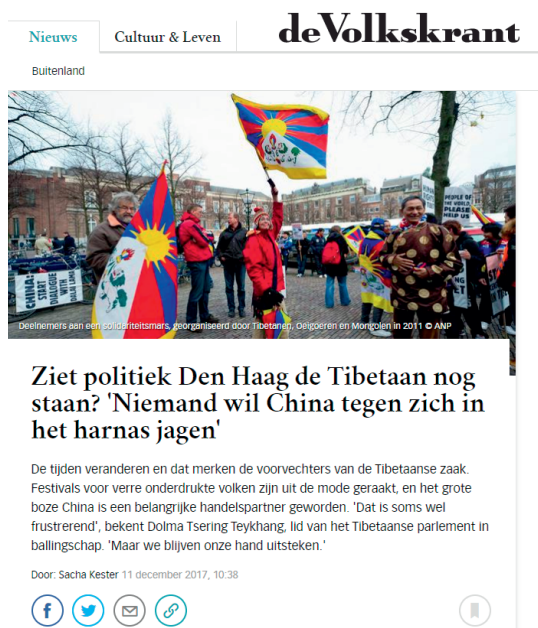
Nieuws

Cultuur & Leven

deVolkskrant

Buitenland

CHINA START DIALOGUE WITH DALAI LAMA

PEOPLE OF THE WORLD PLEASE HELP US

Deelnemers aan een solidariteitsmars, georganiseerd door Tibetanen, Oeigoeren en Mongolen in 2011 © ANP

Ziet politiek Den Haag de Tibetaan nog staan? 'Niemand wil China tegen zich in het harnas jagen'

De tijden veranderen en dat merken de voorvechters van de Tibetaanse zaak. Festivals voor verre onderdrukte volken zijn uit de mode geraakt, en het grote boze China is een belangrijke handelspartner geworden. 'Dat is soms wel frustrerend', bekent Dolma Tsering Teykhang, lid van het Tibetaanse parlement in ballingschap. 'Maar we blijven onze hand uitsteken.'

Door: Sacha Kester 11 december 2017, 10:38